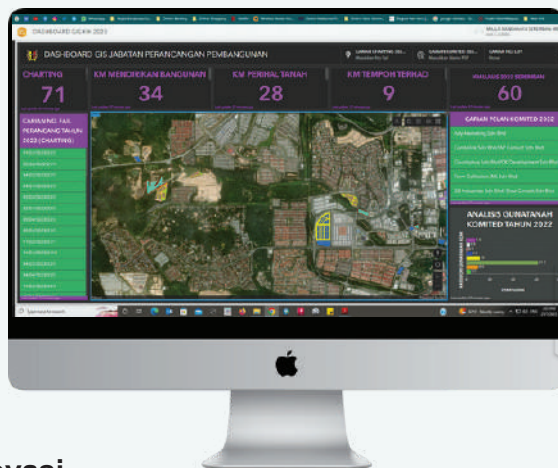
DASHBOARD GIS JABATAN PERANCANGAN PEMBANGUNAN

CHARTING
71

KM MENDIRIKAN BANGUNAN
34

KM PERIHAL TANAH
28

KM TEMPOH TERHAD
9

60

CARIAN NO. FAIL PERANCANG TAHUN 2022 (CHARTING)

CARIAN PELAN KOMITED 2022

ANALISIS GUNATANAH KOMITED TAHUN 2022

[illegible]